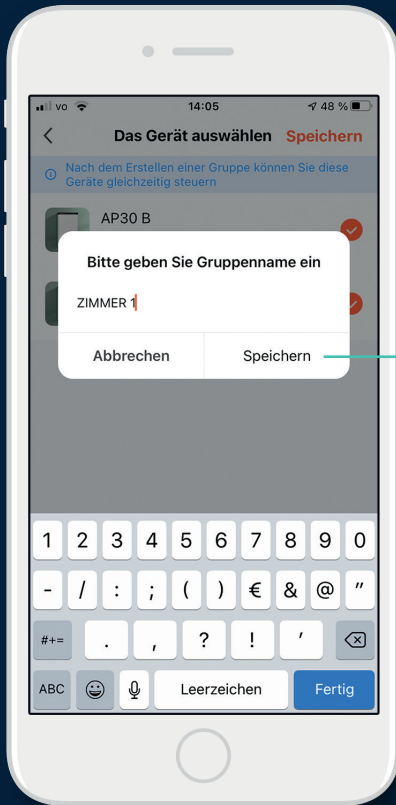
vo
14:05
48 %

<
Das Gerät auswählen
Speichern

Nach dem Erstellen einer Gruppe können Sie diese Geräte gleichzeitig steuern

AP30 B

Bitte geben Sie Gruppenname ein

ZIMMER 1

Abbrechen
Speichern

1 2 3 4 5 6 7 8 9 0
- / : ; ( ) € & @ "
#+= . , ? ! '
ABC
Leerzeichen
Fertig